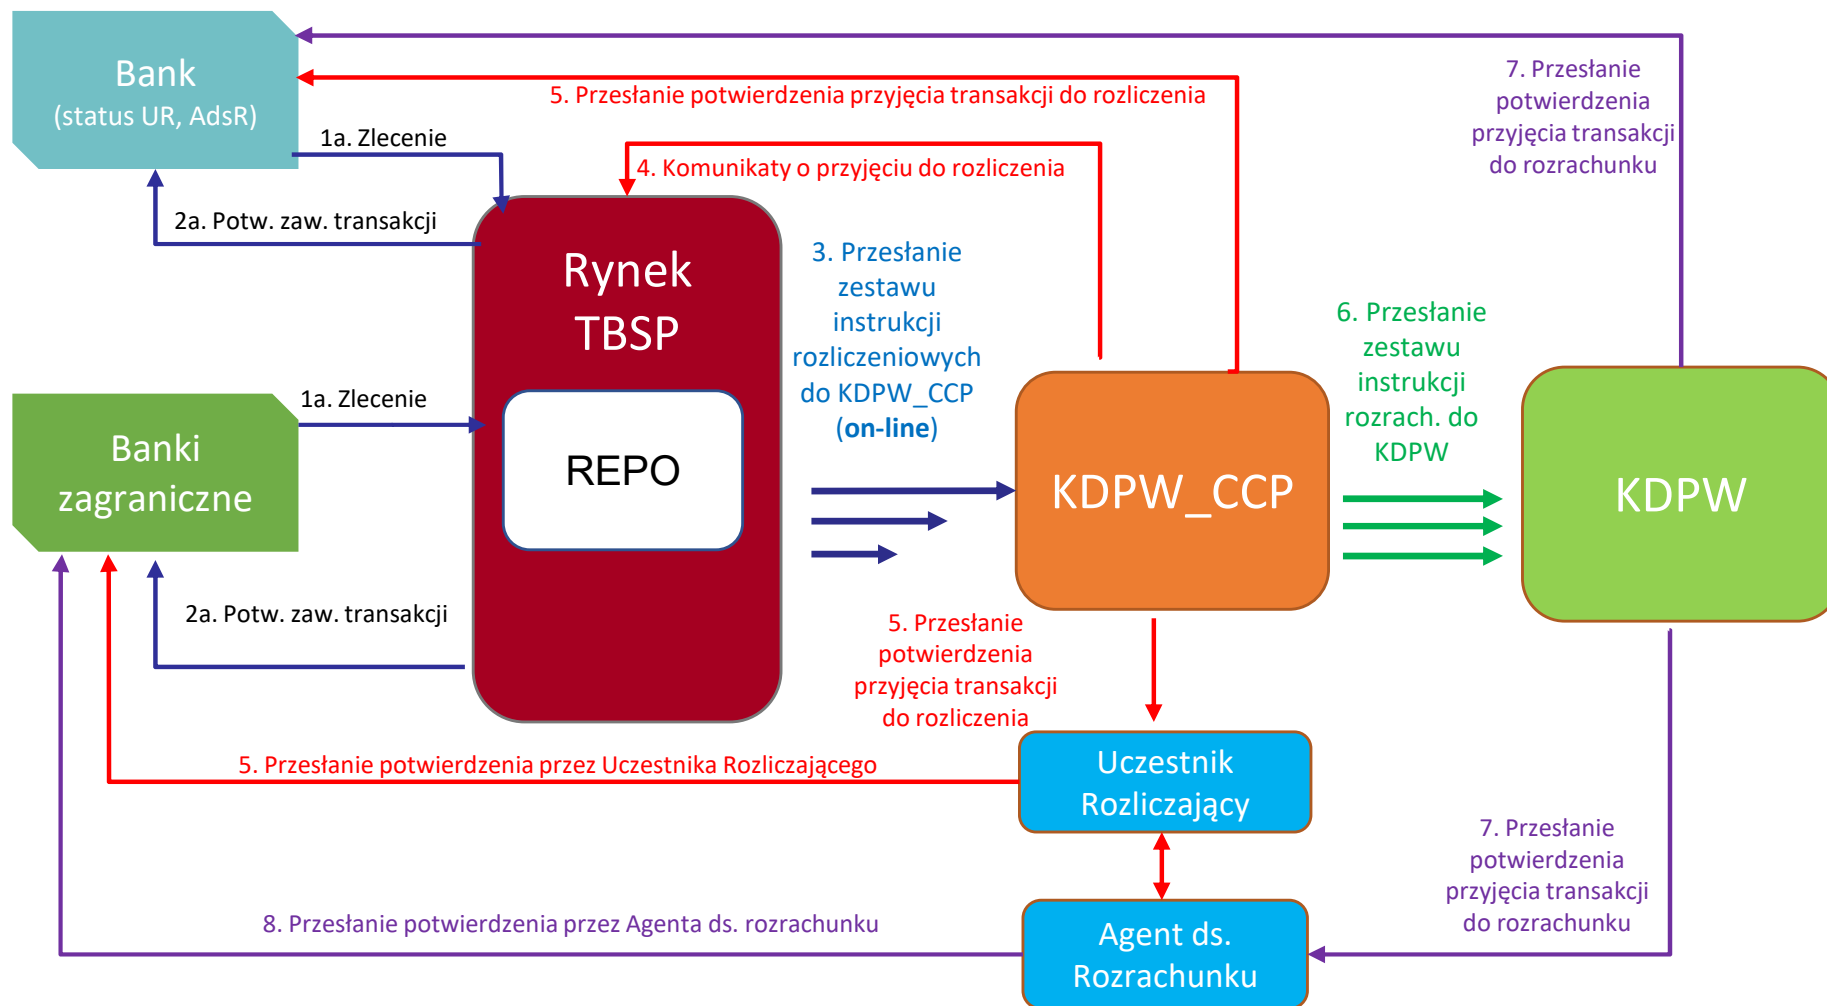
Bank
(status UR, AdsR)

5. Przesłanie potwierdzenia przyjęcia transakcji do rozliczenia

7. Przesłanie potwierdzenia przyjęcia transakcji do rozrachunku

1a. Zlecenie

4. Komunikaty o przyjęciu do rozliczenia

2a. Potw. zaw. transakcji

Rynek TBSP

REPO

3. Przesłanie zestawu instrukcji rozliczeniowych do KDPW_CCP (on-line)

6. Przesłanie zestawu instrukcji rozrach. do KDPW

Banki zagraniczne

1a. Zlecenie

KDPW_CCP

KDPW

2a. Potw. zaw. transakcji

5. Przesłanie potwierdzenia przyjęcia transakcji do rozliczenia

5. Przesłanie potwierdzenia przez Uczestnika Rozliczającego

Uczestnik Rozliczający

7. Przesłanie potwierdzenia przyjęcia transakcji do rozrachunku

8. Przesłanie potwierdzenia przez Agenta ds. rozrachunku

Agent ds. Rozrachunku